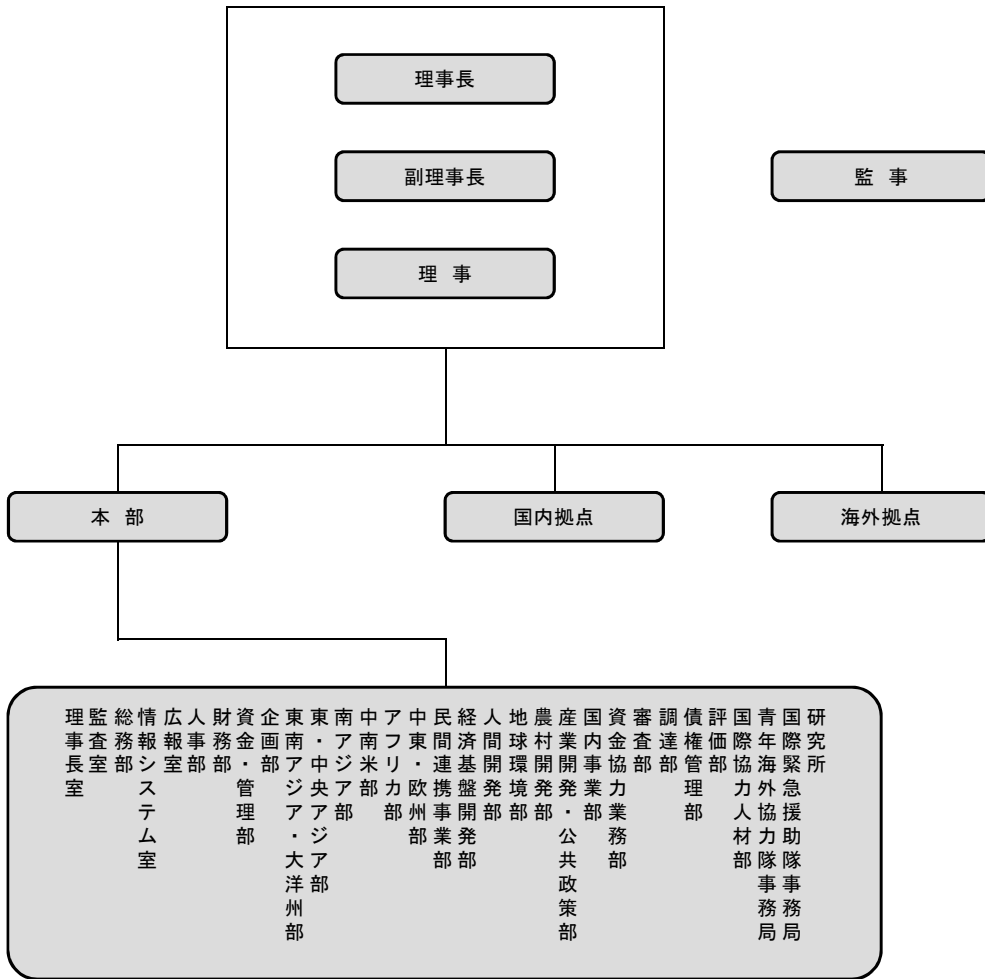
理事長

副理事長

理 事

監 事

本 部

国内拠点

海外拠点

理事長室
監査室
総務部
情報システム室
広報室
人事部
財務部
資金・管理部
企画部
東南アジア・大洋州部
東・中央アジア部
南アジア部
中南米部
アフリカ部
中東・欧州部
民間連携事業部
経済基盤開発部
人間開発部
地球環境部
農村開発部
産業開発・公共政策部
国内事業部
資金協力業務部
審査部
調達部
債権管理部
評価部
国際協力人材部
青年海外協力隊事務局
国際緊急援助隊事務局
研究所